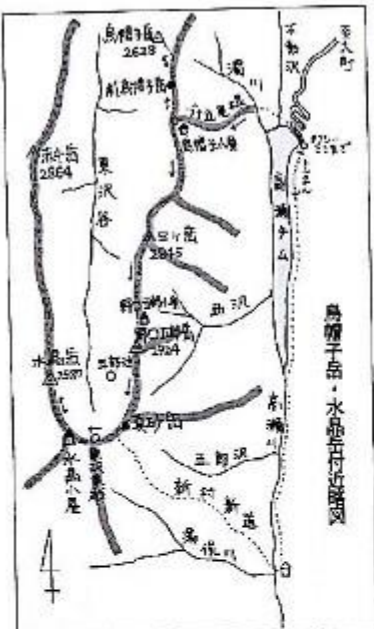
烏帽子岳・水晶岳付近略図

烏帽子岳
2628
前烏帽子岳
濁川
不動沢
至大町
ブナ立尾根
烏帽子小屋
野口五郎岳
2924
赤牛岳
2864
東沢谷
三ツ岳
2845
水晶岳
2987
三俣蓮華
真砂岳
水晶小屋
東沢乗越
高瀬ダム
西沢
三俣沢
湯俣川
新道
竹村新道
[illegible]
北